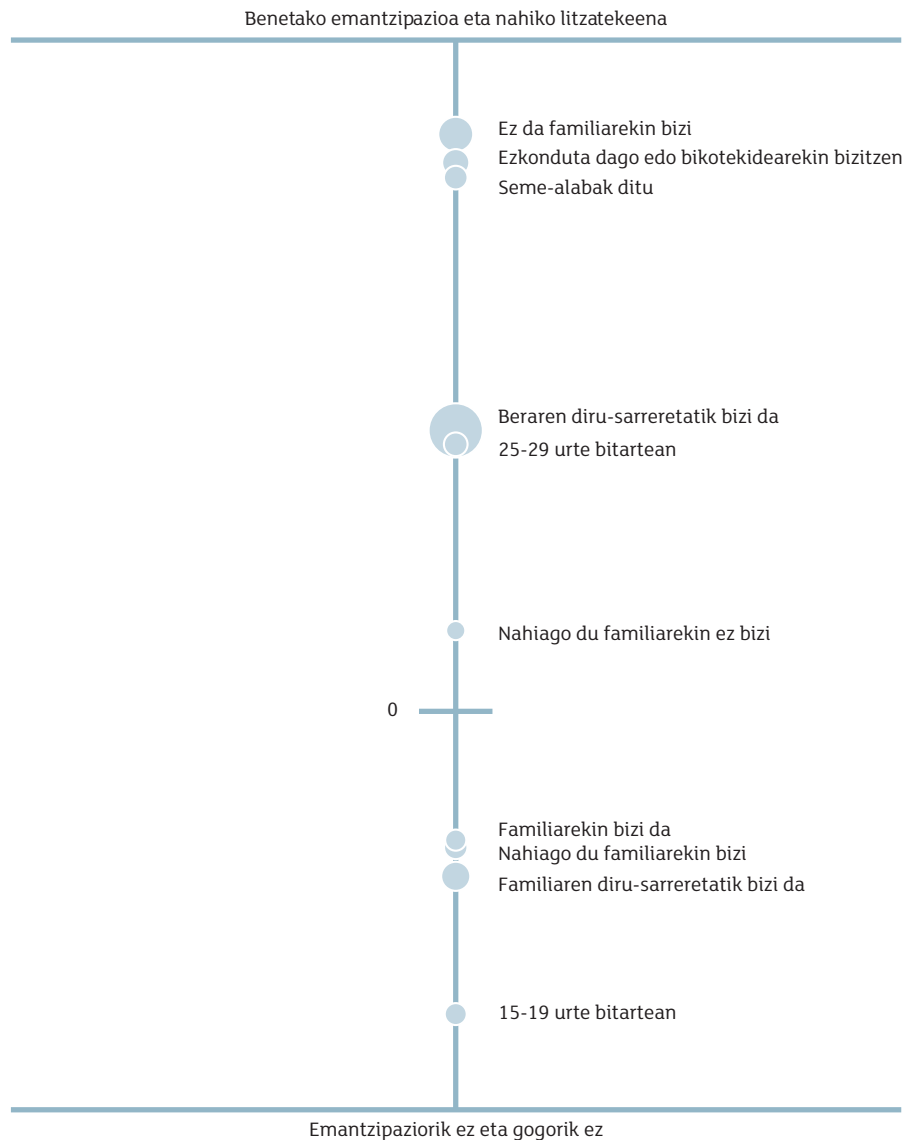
Benetako emantzipazioa eta nahiko litzatekeena

Ez da familiarekin bizi
Ezkonduta dago edo bikotekidearekin bizitzen
Seme-alabak ditu

Beraren diru-sarreretatik bizi da
25-29 urte bitartean

Nahiago du familiarekin ez bizi

0

Familiarekin bizi da
Nahiago du familiarekin bizi
Familiaren diru-sarreretatik bizi da

15-19 urte bitartean

Emantzipaziorik ez eta gogorik ez